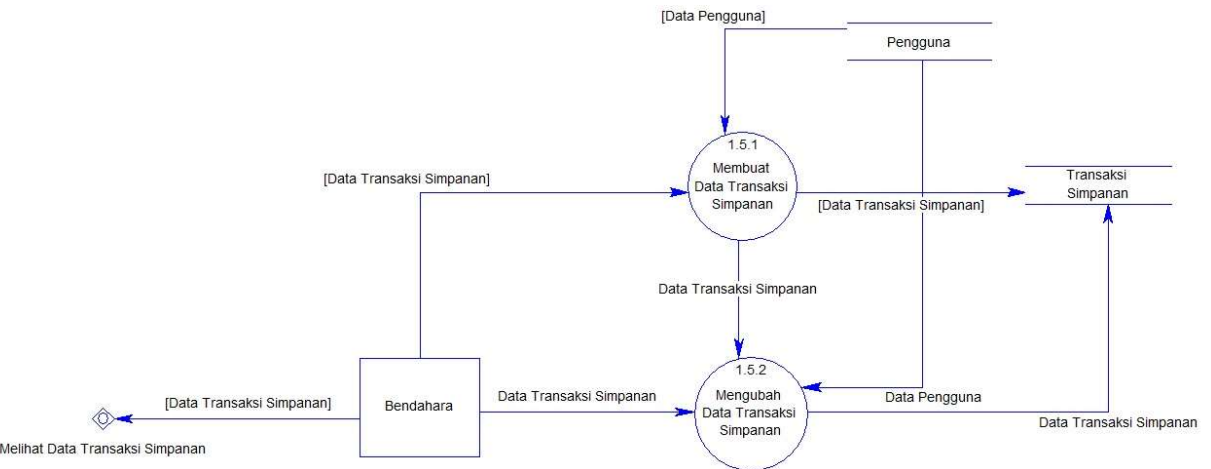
[Data Pengguna]

Pengguna

1.5.1

Membuat Data Transaksi Simpanan

[Data Transaksi Simpanan]

Transaksi Simpanan

[Data Transaksi Simpanan]

Data Transaksi Simpanan

1.5.2

Mengubah Data Transaksi Simpanan

Bendahara

[Data Transaksi Simpanan]

Data Transaksi Simpanan

Data Pengguna

Data Transaksi Simpanan

Melihat Data Transaksi Simpanan